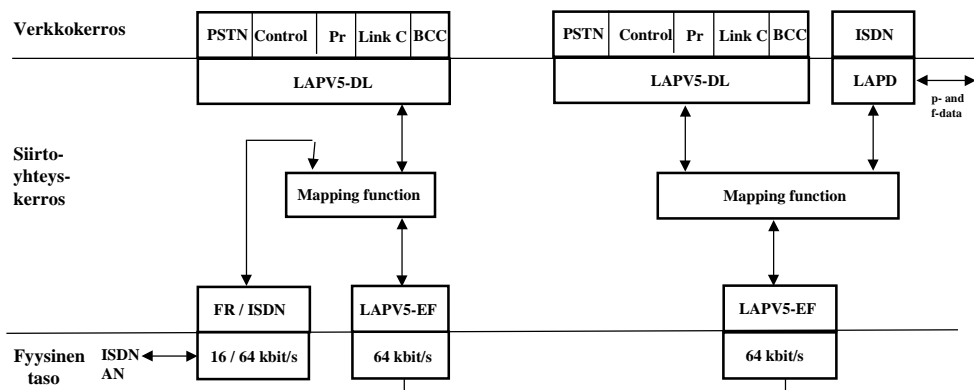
Verkkokerros

PSTN Control Pr Link C BCC

LAPV5-DL

PSTN Control Pr Link C BCC

ISDN

LAPV5-DL

LAPD

p- and f-data

Siirtoyhteyskerros

Mapping function

Mapping function

FR / ISDN

LAPV5-EF

LAPV5-EF

Fyysinen taso

ISDN AN

16 / 64 kbit/s

64 kbit/s

64 kbit/s